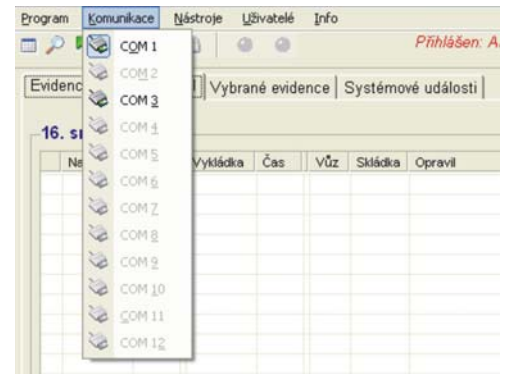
Program Komunikace Nástroje Uživatelé Info

Přihlášen: A

Evidenc

COM 1
COM 2
COM 3
COM 4
COM 5
COM 6
COM 7
COM 8
COM 9
COM 10
COM 11
COM 12

Vybrané evidence | Systémové události

16. s

Ne

| Vykládka | Čas | Vůz | Skládka | Opravil |
|---|---|---|---|---|